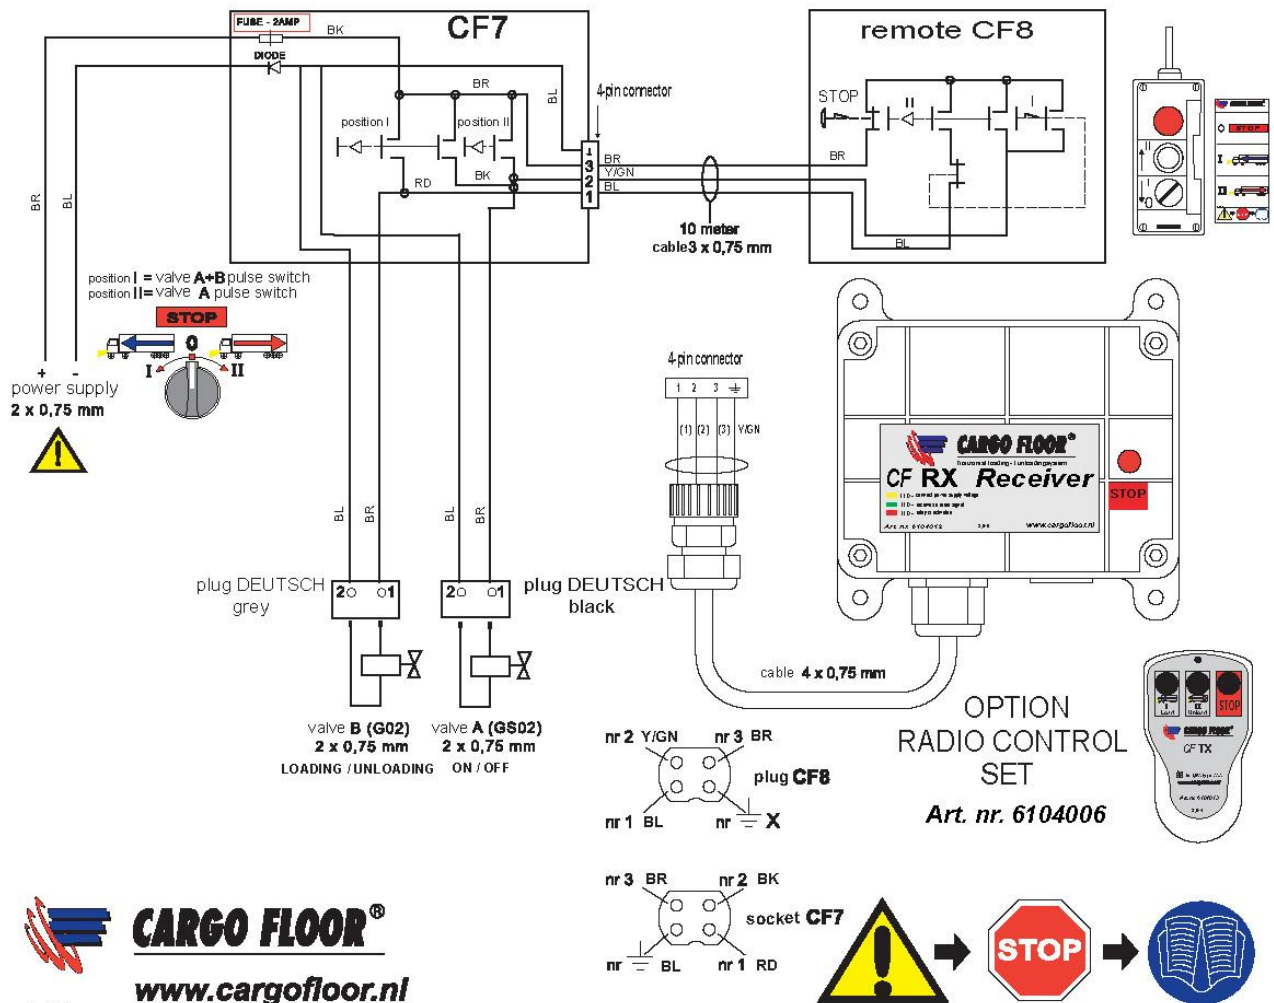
FUSE - 2AMP
BK
CF7
DIODE
BR
BL
4-pin connector
position I
position II
RD
BK
3
2
1
BR
Y/GN
BL
remote CF8
STOP
BR
BL
10 meter
cable 3 x 0,75 mm
BR
BL
position I = valve A+B pulse switch
position II = valve A pulse switch
STOP
0
I
II
+ -
power supply
2 x 0,75 mm
4-pin connector
1 2 3
(1) (2) (3) Y/GN
CARGO FLOOR
CF RX Receiver
www.cargofloor.nl
STOP
BL BR BL BR
plug DEUTSCH grey
2 1
2 1
plug DEUTSCH black
cable 4 x 0,75 mm
valve B (G02)
2 x 0,75 mm
LOADING / UNLOADING
valve A (GS02)
2 x 0,75 mm
ON / OFF
nr 2 Y/GN
nr 3 BR
plug CF8
nr 1 BL
nr X
OPTION
RADIO CONTROL
SET
Art. nr. 6104006
STOP
CF TX
nr 3 BR
nr 2 BK
socket CF7
nr BL
nr 1 RD
CARGO FLOOR®
www.cargofloor.nl
STOP